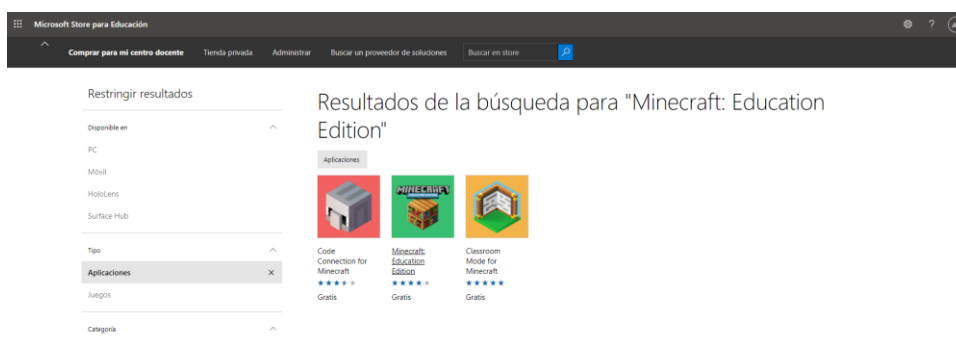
Microsoft Store para Educación

Comprar para mi centro docente Tienda privada Administrar Buscar un proveedor de soluciones Buscar en store

Restringir resultados

Disponible en

PC

Móvil

HoloLens

Surface Hub

Tipo

Aplicaciones ×

Juegos

Categoría

Resultados de la búsqueda para "Minecraft: Education Edition"

Aplicaciones

MINECRAFT

Code Connection for Minecraft

Gratis

Minecraft: Education Edition

Gratis

Classroom Mode for Minecraft

Gratis